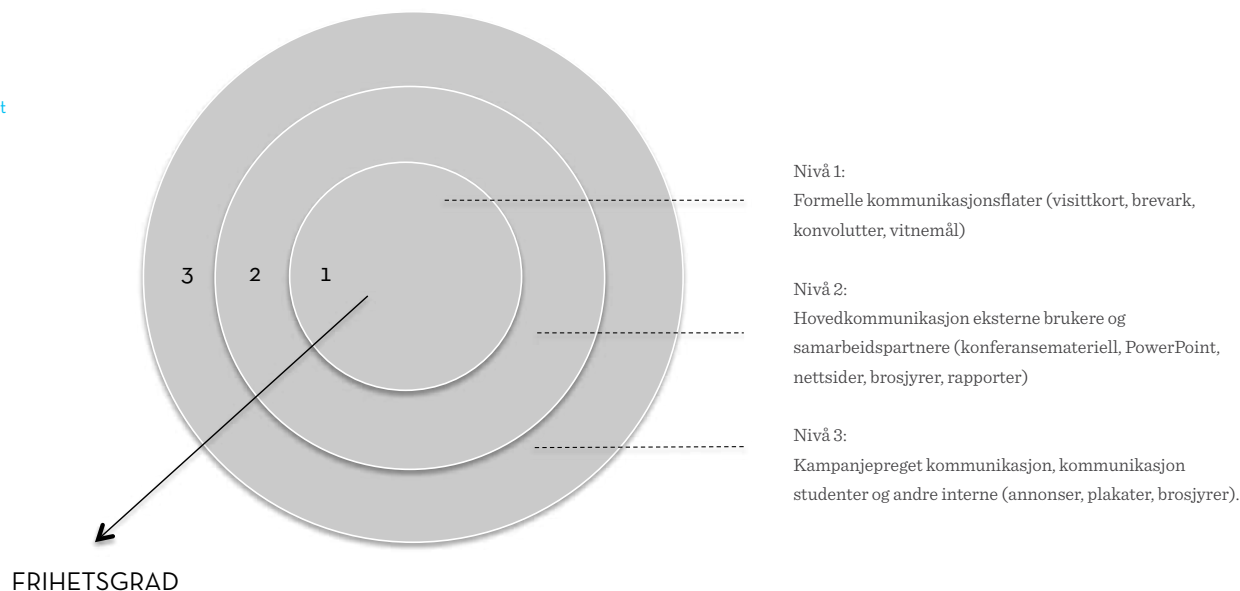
t

3 2 1

FRIHETSGRAD

Nivå 1:
Formelle kommunikasjonsflater (visittkort, brevark, konvolutter, vitnemål)

Nivå 2:
Hovedkommunikasjon eksterne brukere og samarbeidspartnere (konferansemateriell, PowerPoint, nettsider, brosjyrer, rapporter)

Nivå 3:
Kampanjepreget kommunikasjon, kommunikasjon studenter og andre interne (annonser, plakater, brosjyrer).